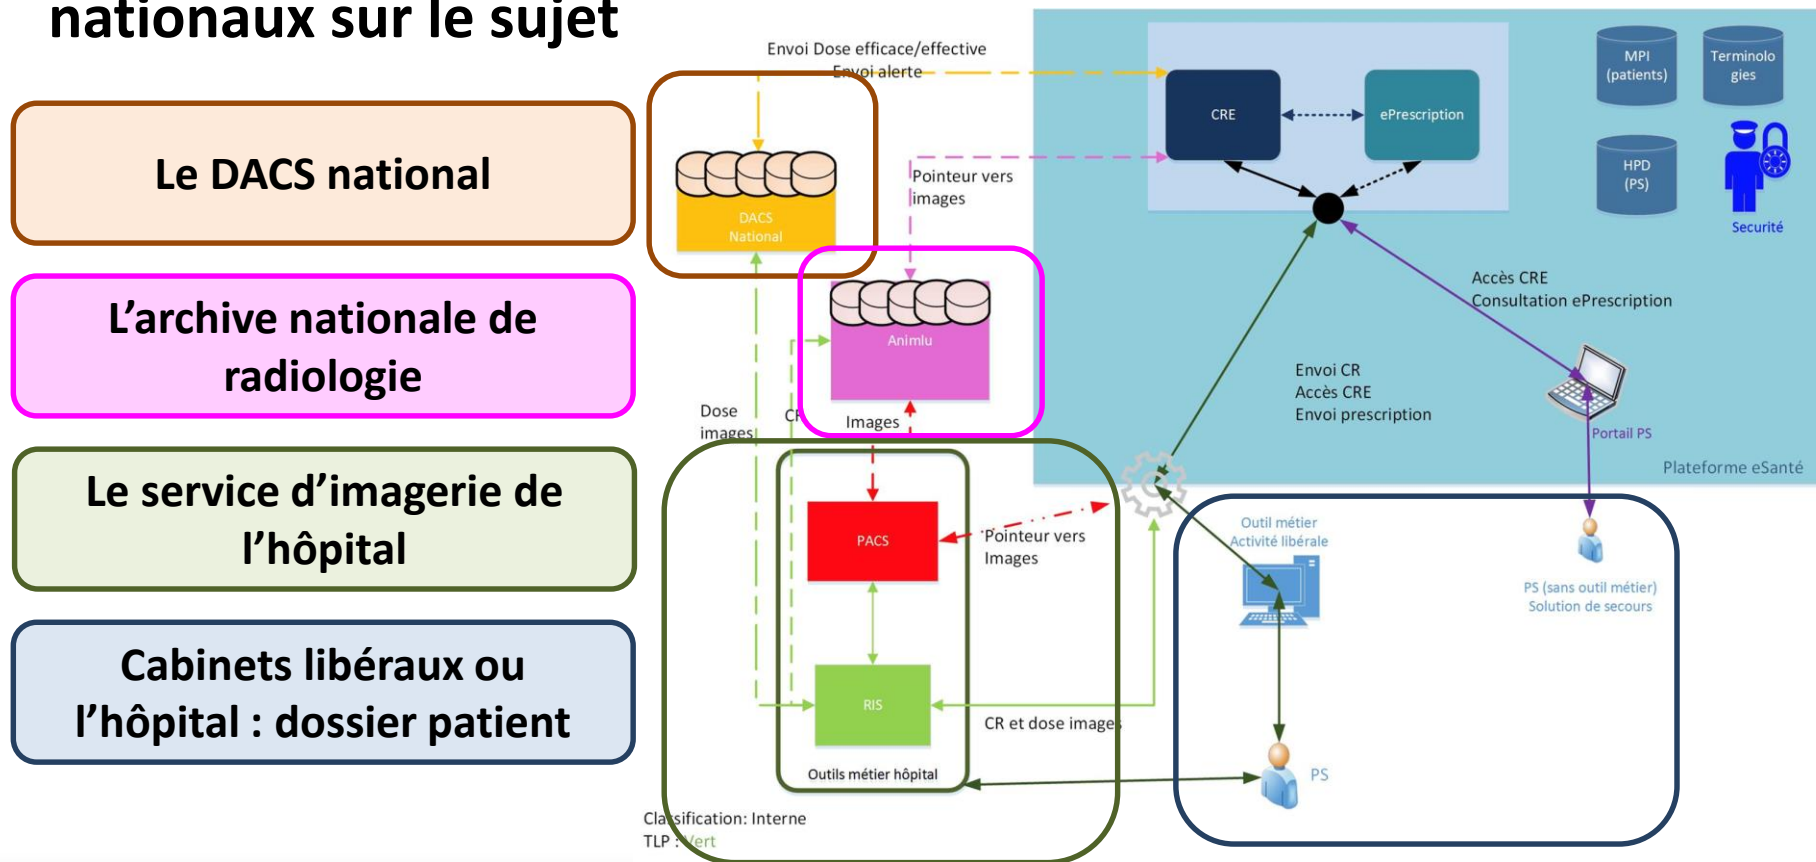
nationaux sur le sujet

Le DACS national

L'archive nationale de radiologie

Le service d'imagerie de l'hôpital

Cabinets libéraux ou l'hôpital : dossier patient

Envoi Dose efficace/effective
Envoi alerte

DACS National

Pointeur vers images

Animlu

Dose images

CR

Images

PACS

Pointeur vers Images

RIS

CR et dose images

Outils métier hôpital

Classification: Interne
TLP : Vert

CRE

ePrescription

MPI (patients)

Terminologies

HPD (PS)

Securité

Accès CRE
Consultation ePrescription

Envoi CR
Accès CRE
Envoi prescription

Portail PS

Plateforme eSanté

Outil métier Activité libérale

PS (sans outil métier)
Solution de secours

PS